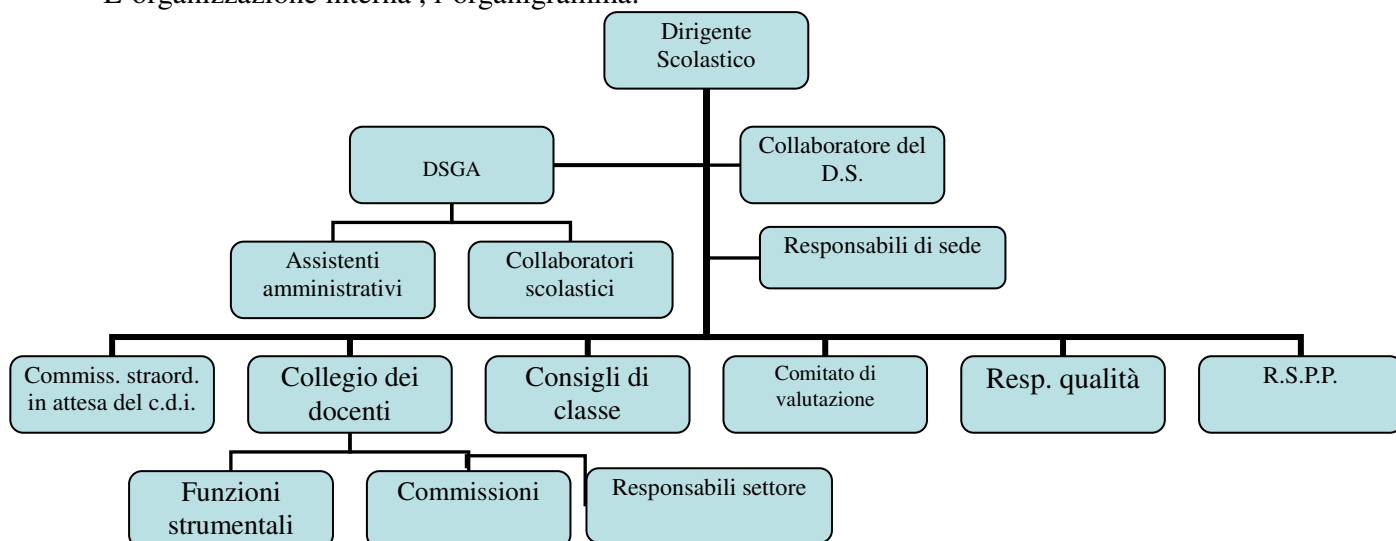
L'organizzazione interna , l'organigramma.

Dirigente Scolastico

DSGA

Collaboratore del D.S.

Assistenti amministrativi

Collaboratori scolastici

Responsabili di sede

Commiss. straord. in attesa del c.d.i.

Collegio dei docenti

Consigli di classe

Comitato di valutazione

Resp. qualità

R.S.P.P.

Funzioni strumentali

Commissioni

Responsabili settore